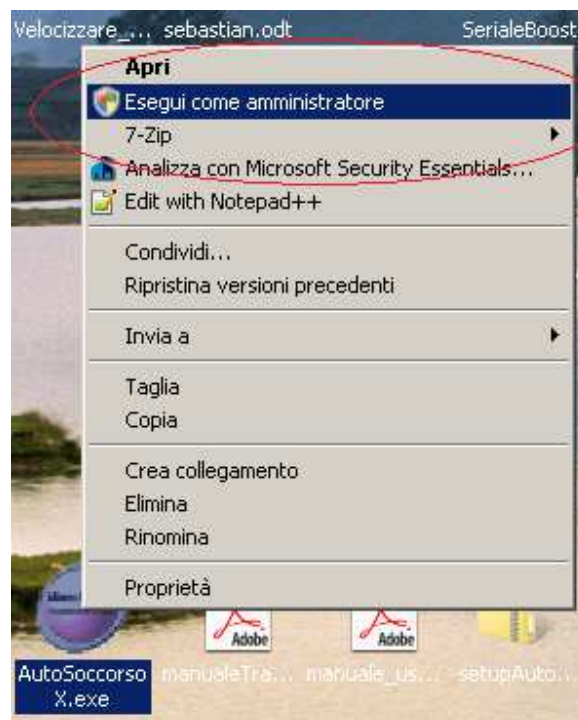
Velocizzare_... sebastian.odt SerialeBoost

Apri
Esegui come amministratore
7-Zip
Analizza con Microsoft Security Essentials...
Edit with Notepad++

Condividi...
Ripristina versioni precedenti

Invia a

Taglia
Copia

Crea collegamento
Elimina
Rinomina

Proprietà

Adobe Adobe

AutoSoccorso X.exe manualeTra... manuale_us... setupAuto...